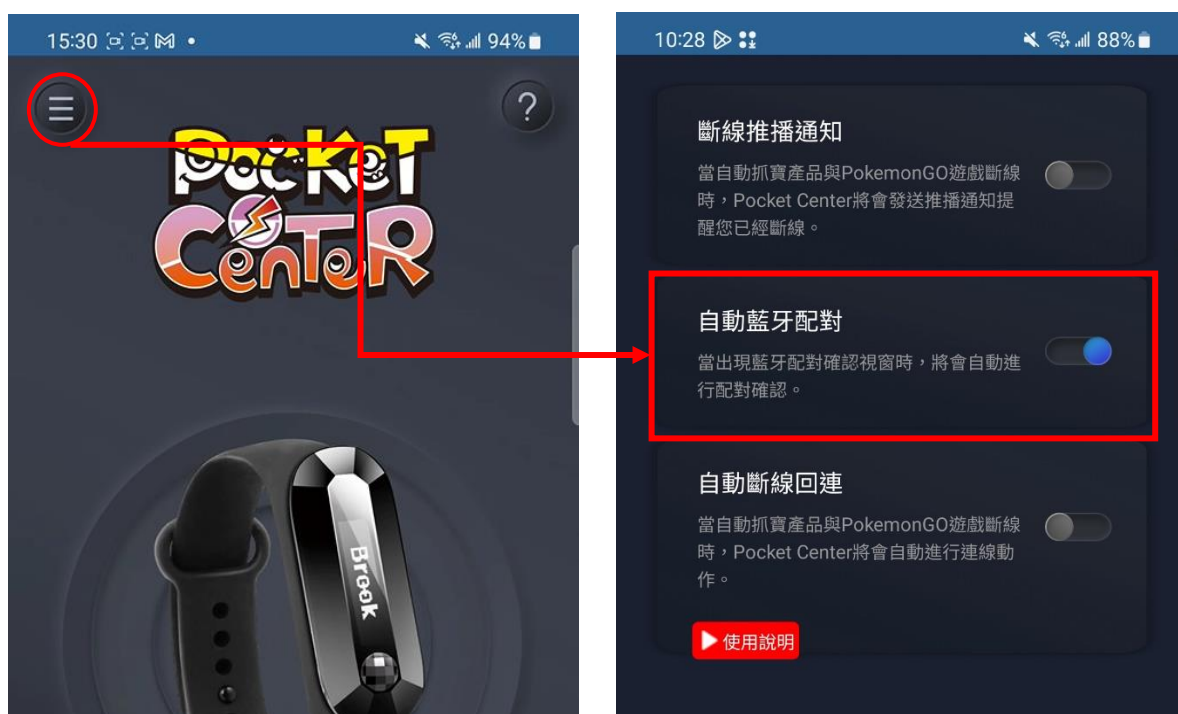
15:30 • 94%

?

PocKeT CenteR

Brook

10:28 88%

斷線推播通知

當自動抓寶產品與PokemonGO遊戲斷線時，Pocket Center將會發送推播通知提醒您已經斷線。

自動藍牙配對

當出現藍牙配對確認視窗時，將會自動進行配對確認。

自動斷線回連

當自動抓寶產品與PokemonGO遊戲斷線時，Pocket Center將會自動進行連線動作。

使用說明